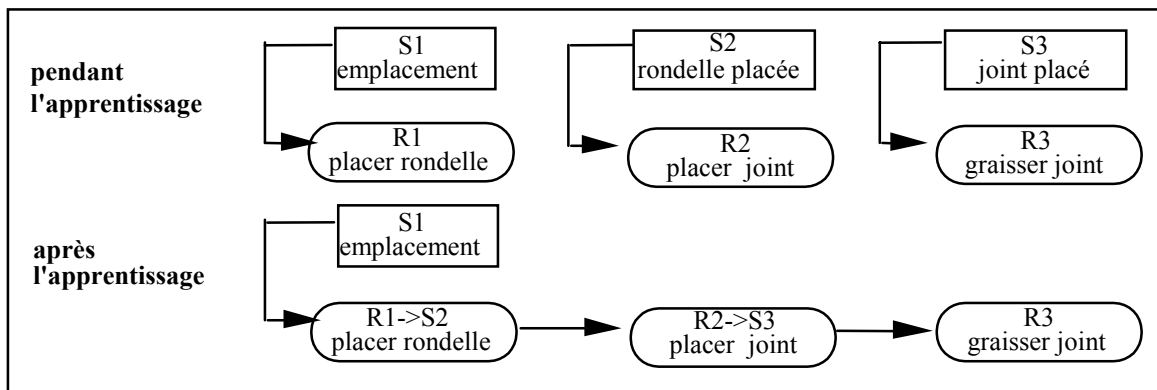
pendant l'apprentissage

S1
emplacement

R1
placer rondelle

S2
rondelle placée

R2
placer joint

S3
joint placé

R3
graisser joint

après l'apprentissage

S1
emplacement

R1->S2
placer rondelle

R2->S3
placer joint

R3
graisser joint